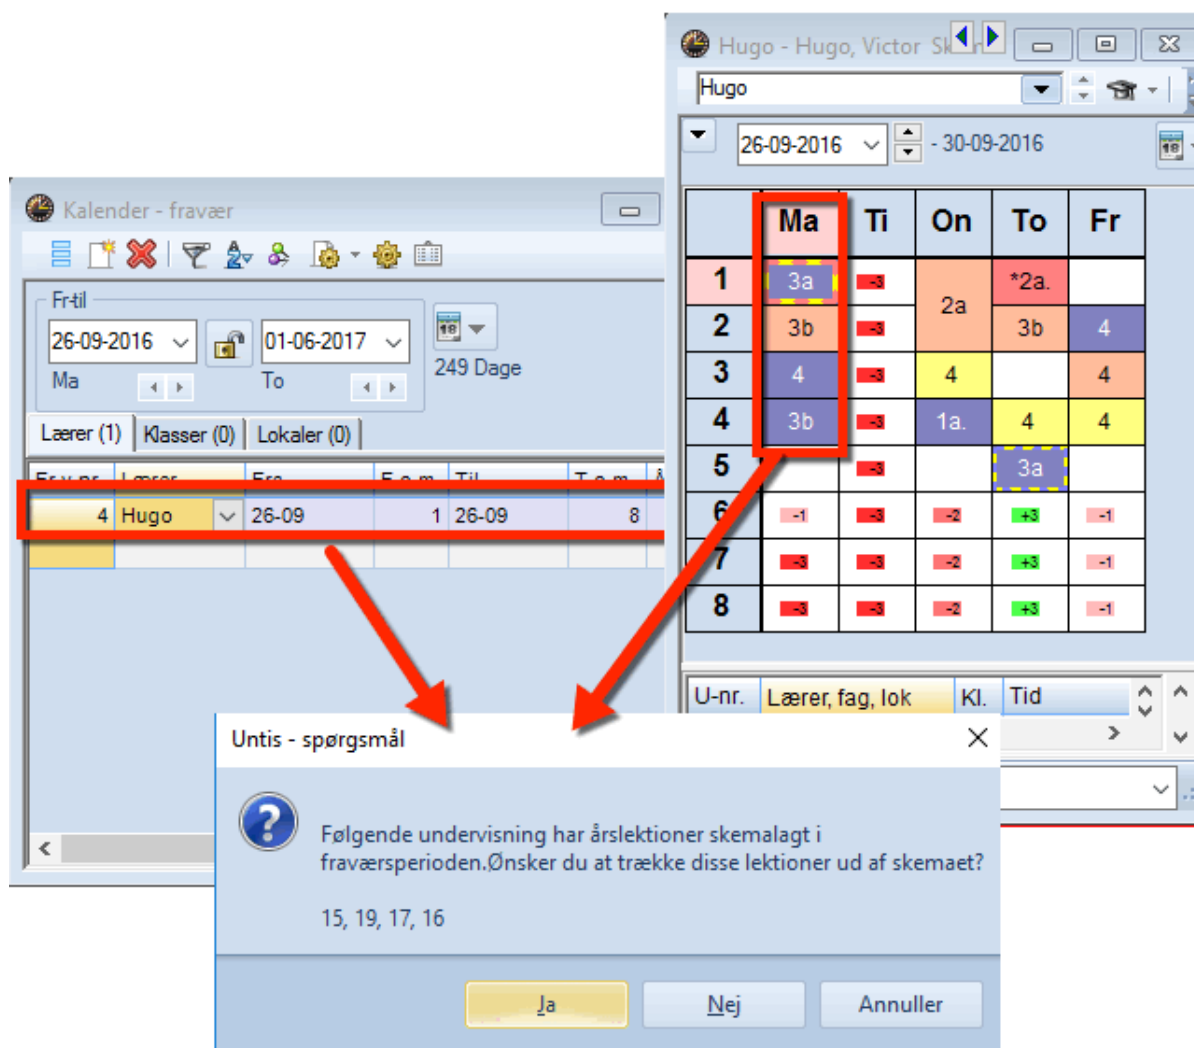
Hugo - Hugo, Victor Sk

Hugo

26-09-2016 - 30-09-2016

|  | Ma | Ti | On | To | Fr |
|---|---|---|---|---|---|
| 1 | 3a | -3 | 2a | *2a. |  |
| 2 | 3b | -3 |  | 3b | 4 |
| 3 | 4 | -3 | 4 |  | 4 |
| 4 | 3b | -3 | 1a. | 4 | 4 |
| 5 |  | -3 |  | 3a |  |
| 6 | -1 | -3 | -2 | +3 | -1 |
| 7 | -3 | -3 | -2 | +3 | -1 |
| 8 | -3 | -3 | -2 | +3 | -1 |

U-nr. Lærer, fag, lok Kl. Tid

Kalender - fravær

Fr-til
26-09-2016 Ma
01-06-2017 To
249 Dage

Lærer (1) Klasser (0) Lokaler (0)

| Fr.v.nr. | Lærer | Fra | F.o.m. | Til | T.o.m. |
|---|---|---|---|---|---|
| 4 | Hugo | 26-09 | 1 | 26-09 | 8 |

Untis - spørgsmål

Følgende undervisning har årslektioner skemalagt i fraværsperioden.Ønsker du at trække disse lektioner ud af skemaet?

15, 19, 17, 16

Ja Nej Annuller